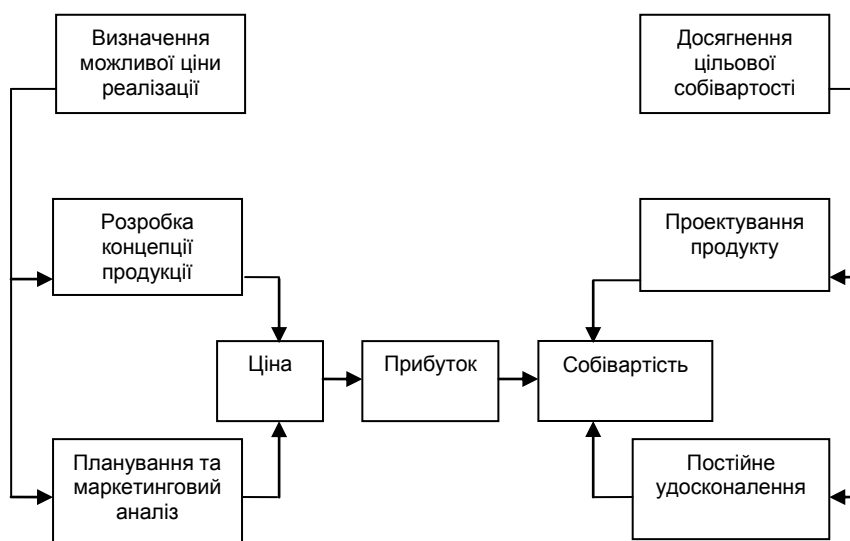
Визначення можливої ціни реалізації

Досягнення цільової собівартості

Розробка концепції продукції

Проектування продукту

Ціна

Прибуток

Собівартість

Планування та маркетинговий аналіз

Постійне удосконалення